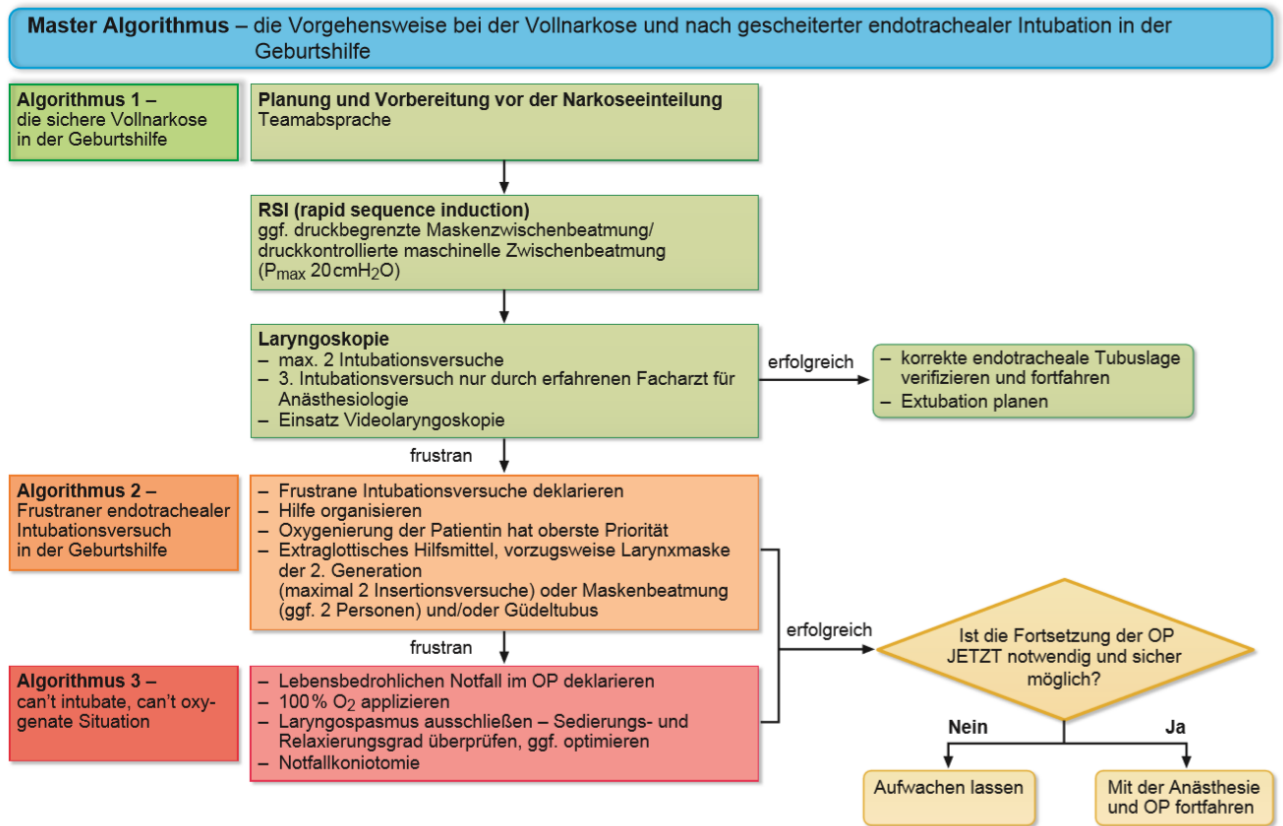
**Master Algorithmus** – die Vorgehensweise bei der Vollnarkose und nach gescheiterter endotrachealer Intubation in der Geburtshilfe

**Algorithmus 1 –**
die sichere Vollnarkose in der Geburtshilfe

**Planung und Vorbereitung vor der Narkoseeinteilung**
Teamabsprache

**RSI (rapid sequence induction)**
ggf. druckbegrenzte Maskenzwischenbeatmung/ druckkontrollierte maschinelle Zwischenbeatmung ($P_{max}$ 20 cm$H_2O$)

**Laryngoskopie**
– max. 2 Intubationsversuche
– 3. Intubationsversuch nur durch erfahrenen Facharzt für Anästhesiologie
– Einsatz Videolaryngoskopie

erfolgreich

– korrekte endotracheale Tubuslage verifizieren und fortfahren
– Extubation planen

frustran

**Algorithmus 2 –**
Frustraner endotrachealer Intubationsversuch in der Geburtshilfe

– Frustrane Intubationsversuche deklarieren
– Hilfe organisieren
– Oxygenierung der Patientin hat oberste Priorität
– Extraglottisches Hilfsmittel, vorzugsweise Larynxmaske der 2. Generation (maximal 2 Insertionsversuche) oder Maskenbeatmung (ggf. 2 Personen) und/oder Güdeltubus

frustran

erfolgreich

Ist die Fortsetzung der OP JETZT notwendig und sicher möglich?

**Algorithmus 3 –**
can't intubate, can't oxygenate Situation

– Lebensbedrohlichen Notfall im OP deklarieren
– 100 % $O_2$ applizieren
– Laryngospasmus ausschließen – Sedierungs- und Relaxierungsgrad überprüfen, ggf. optimieren
– Notfallkoniotomie

**Nein**

**Ja**

Aufwachen lassen

Mit der Anästhesie und OP fortfahren